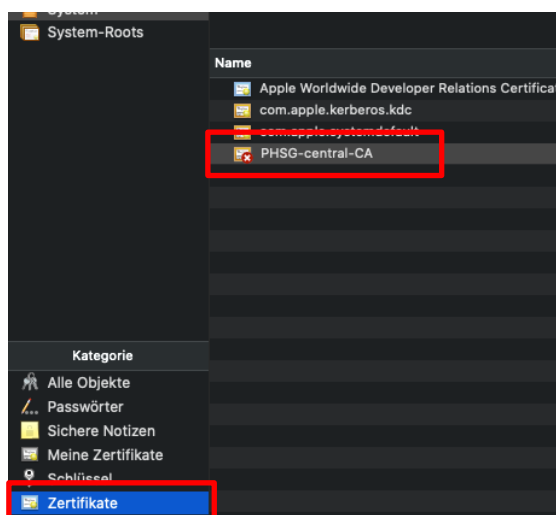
System
System-Roots

Name
Apple Worldwide Developer Relations Certificat
com.apple.kerberos.kdc
com.apple.systemdefault
PHSG-central-CA

Kategorie
Alle Objekte
Passwörter
Sichere Notizen
Meine Zertifikate
Schlüssel
Zertifikate